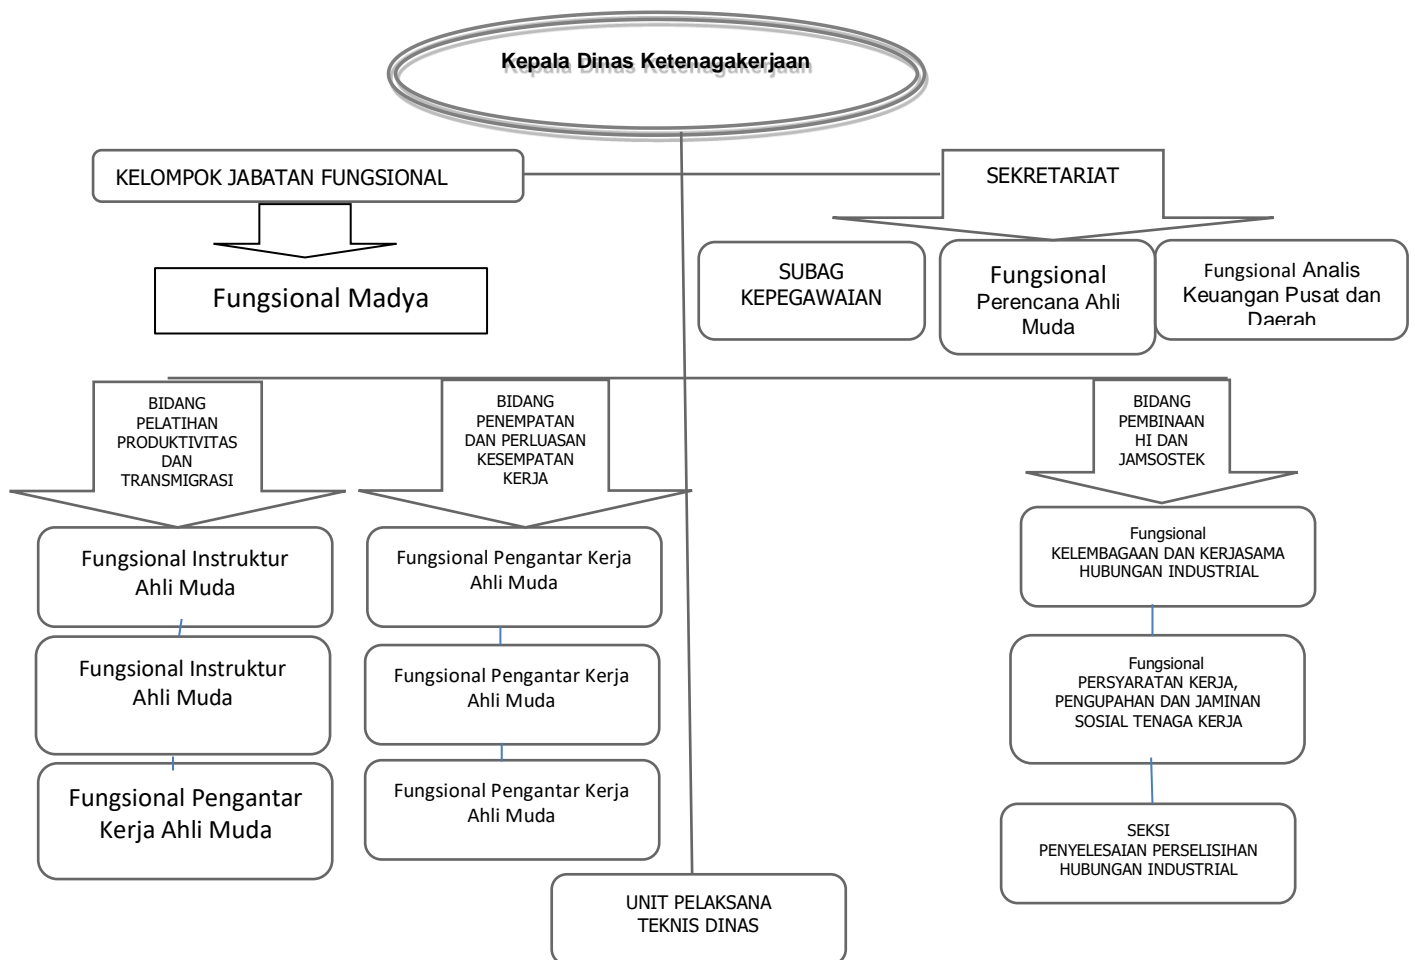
Kepala Dinas Ketenagakerjaan

KELOMPOK JABATAN FUNGSIONAL

Fungsional Madya

SEKRETARIAT

SUBAG KEPEGAWAIAN

Fungsional Perencana Ahli Muda

Fungsional Analis Keuangan Pusat dan Daerah

BIDANG PELATIHAN PRODUKTIVITAS DAN TRANSMIGRASI

Fungsional Instruktur Ahli Muda

Fungsional Instruktur Ahli Muda

Fungsional Pengantar Kerja Ahli Muda

BIDANG PENEMPATAN DAN PERLUASAN KESEMPATAN KERJA

Fungsional Pengantar Kerja Ahli Muda

Fungsional Pengantar Kerja Ahli Muda

Fungsional Pengantar Kerja Ahli Muda

BIDANG PEMBINAAN HI DAN JAMSOSTEK

Fungsional KELEMBAGAAN DAN KERJASAMA HUBUNGAN INDUSTRIAL

Fungsional PERSYARATAN KERJA, PENGUPAHAN DAN JAMINAN SOSIAL TENAGA KERJA

SEKSI PENYELESAIAN PERSELISIHAN HUBUNGAN INDUSTRIAL

UNIT PELAKSANA TEKNIS DINAS